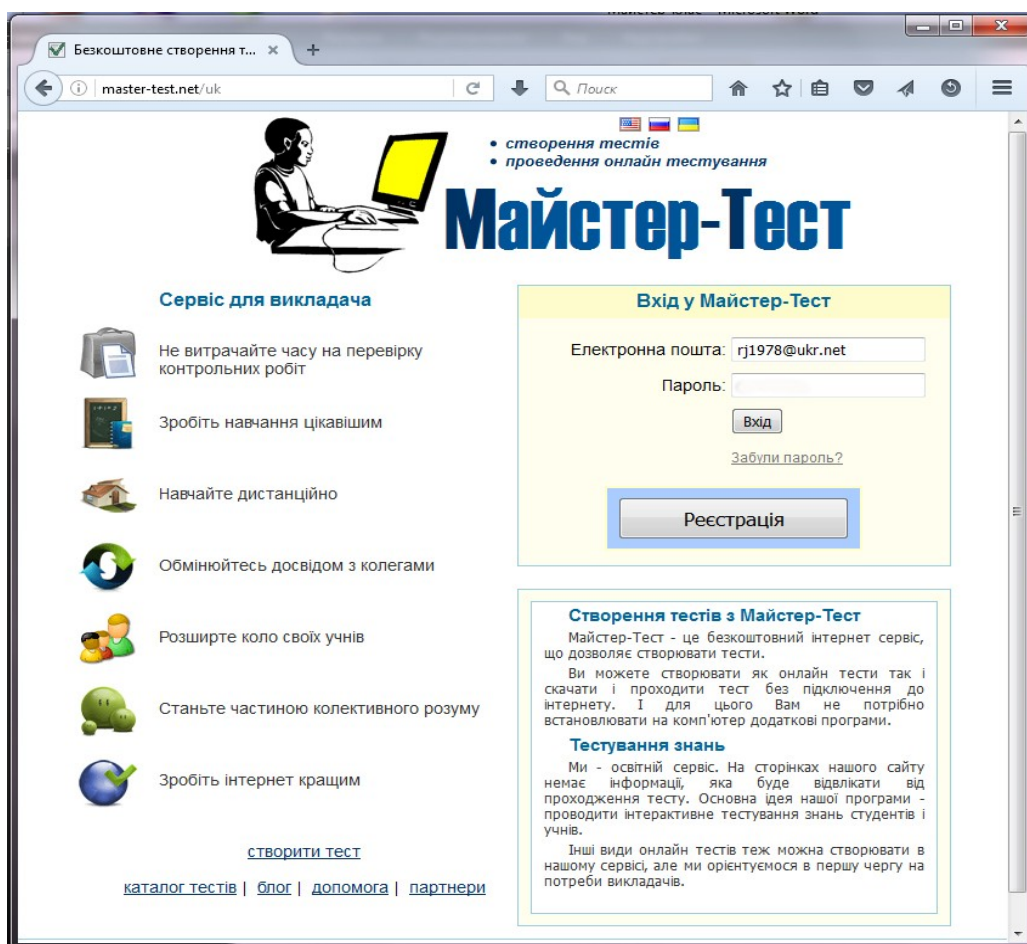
Безкоштовне створення т... ×
+
master-test.net/uk
Поиск

• створення тестів
• проведення онлайн тестування
Майстер-Тест

Сервіс для викладача

Не витрачайте часу на перевірку контрольних робіт

Зробіть навчання цікавішим

Навчайте дистанційно

Обмінюйтесь досвідом з колегами

Розширте коло своїх учнів

Станьте частиною колективного розуму

Зробіть інтернет кращим

створити тест

каталог тестів | блог | допомога | партнери

Вхід у Майстер-Тест

Електронна пошта: rj1978@ukr.net
Пароль:
Вхід
Забули пароль?
Реєстрація

Створення тестів з Майстер-Тест

Майстер-Тест - це безкоштовний інтернет сервіс, що дозволяє створювати тести.

Ви можете створювати як онлайн тести так і скачати і проходити тест без підключення до інтернету. І для цього Вам не потрібно встановлювати на комп'ютер додаткові програми.

Тестування знань

Ми - освітній сервіс. На сторінках нашого сайту немає інформації, яка буде відвлікати від проходження тесту. Основна ідея нашої програми - проводити інтерактивне тестування знань студентів і учнів.

Інші види онлайн тестів теж можна створювати в нашому сервісі, але ми орієнтуємося в першу чергу на потреби викладачів.